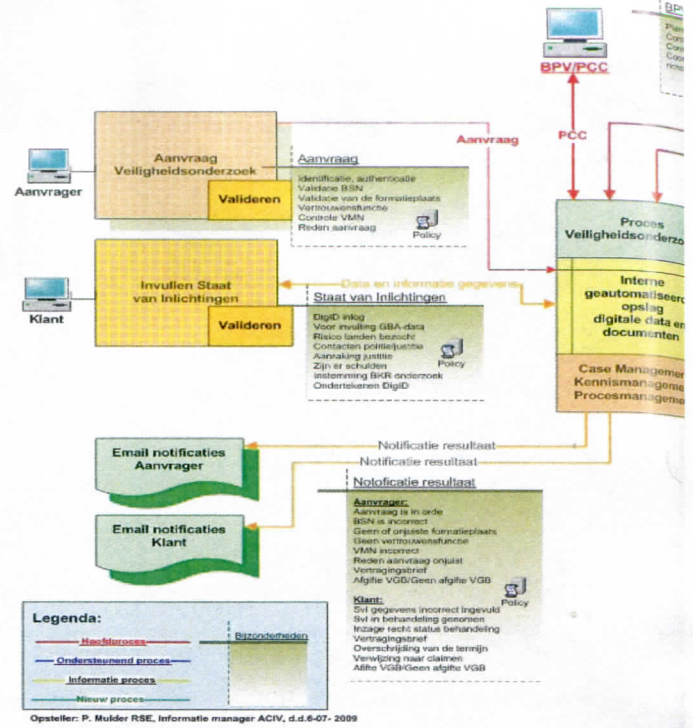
BPV/PCC

PCC

Aanvraag

Aanvrager

Aanvraag Veiligheidsonderzoek

Valideren

Aanvraag
Identificatie, authenticatie
Validatie BSN
Validatie van de formatieplaats
Vertrouwensfunctie
Controle VMN
Reden aanvraag

Policy

Klant

Invullen Staat van Inlichtingen

Valideren

Data en informatie gegevens

Staat van Inlichtingen
DigiD inlog
Voor invulling GBA-data
Risico landen bezocht
Contacten politie/justitie
Aanraking justitie
Zijn er schulden
Instemming BKR onderzoek
Ondertekenen DigiD

Policy

Proces Veiligheidsonderzo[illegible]

Interne geautomatiseer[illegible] opslag digitale data en documenten

Case Managem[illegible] Kennismanageme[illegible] Procesmanageme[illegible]

Email notificaties Aanvrager

Notificatie resultaat

Notificatie resultaat

Email notificaties Klant

Notoficatie resultaat

Aanvrager:
Aanvraag is in orde
BSN is incorrect
Geen of onjuiste formatieplaats
Geen vertrouwensfunctie
VMN incorrect
Reden aanvraag onjuist
Vertragingsbrief
Afgifte VGB/Geen afgifte VGB

Policy

Klant:
SvI gegevens incorrect ingevuld
SvI in behandeling genomen
Inzage recht status behandeling
Vertragingsbrief
Overschrijding van de termijn
Verwijzing naar claimen
Afgifte VGB/Geen afgifte VGB

Legenda:
Hoofdproces
Ondersteunend proces
Informatie proces
Nieuw proces
Bijzonderheden

Opsteller: P. Mulder RSE, Informatie manager ACIV, d.d.6-07- 2009